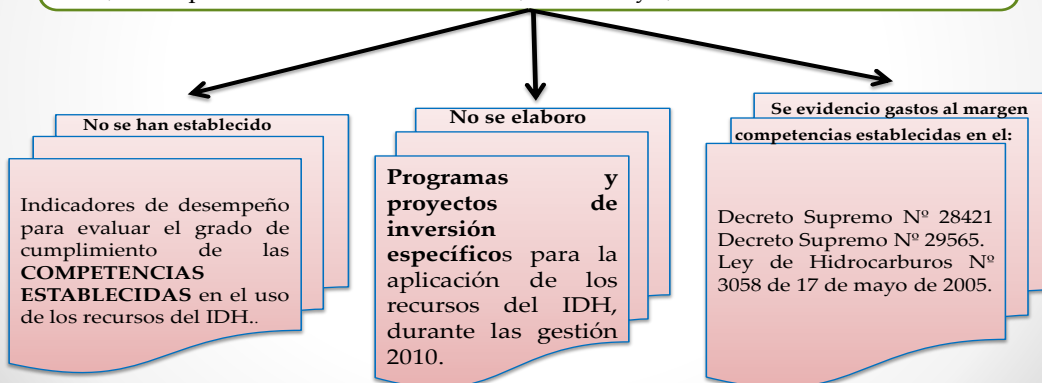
No se han establecido

Indicadores de desempeño para evaluar el grado de cumplimiento de las **COMPETENCIAS ESTABLECIDAS** en el uso de los recursos del IDH..

No se elaboro

**Programas y proyectos de inversión específico**s para la aplicación de los recursos del IDH, durante las gestión 2010.

Se evidencio gastos al margen

competencias establecidas en el:

Decreto Supremo Nº 28421
Decreto Supremo Nº 29565.
Ley de Hidrocarburos Nº 3058 de 17 de mayo de 2005.